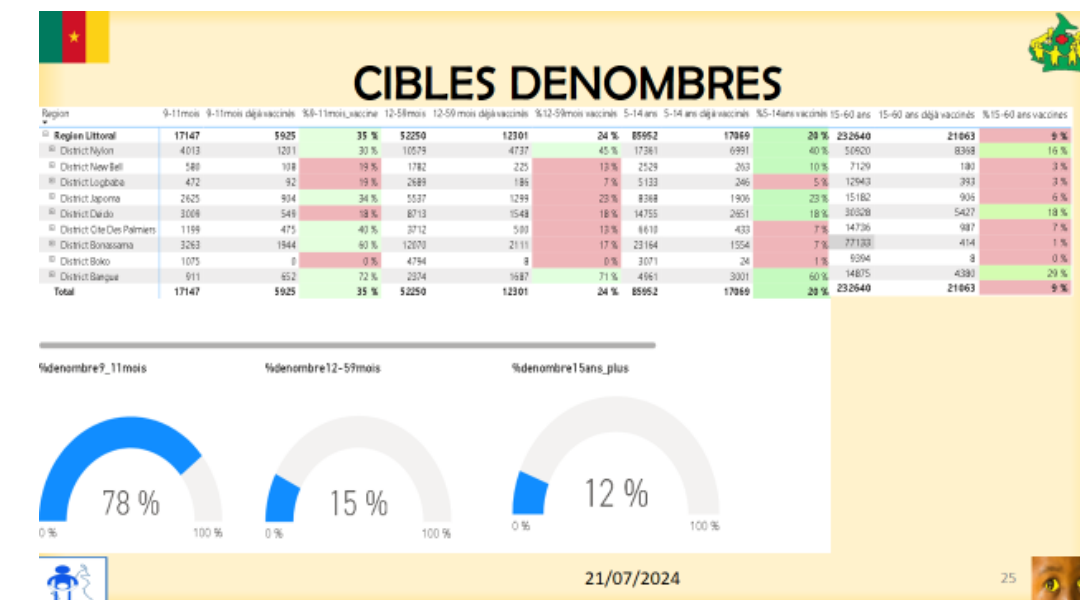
CIBLES DENOMBRES

| Region | 9-11mois | 9-11mois déjà vaccinés | %9-11mois_vaccine | 12-59mois | 12-59 mois déjà vaccinés | %12-59mois vaccinés | 5-14 ans | 5-14 ans déjà vaccinés | %5-14ans vaccinés | 15-60 ans | 15-60 ans déjà vaccinés | %15-60 ans vaccines |
|---|---|---|---|---|---|---|---|---|---|---|---|---|
| Region Littoral | 17147 | 5925 | 35 % | 52250 | 12301 | 24 % | 85952 | 17069 | 20 % | 232640 | 21063 | 9 % |
| District Nylon | 4013 | 1201 | 30 % | 10579 | 4737 | 45 % | 17361 | 6991 | 40 % | 50920 | 8368 | 16 % |
| District New Bell | 580 | 108 | 19 % | 1782 | 225 | 13 % | 2529 | 263 | 10 % | 7129 | 180 | 3 % |
| District Logbaba | 472 | 92 | 19 % | 2689 | 186 | 7 % | 5133 | 246 | 5 % | 12943 | 393 | 3 % |
| District Japoma | 2625 | 904 | 34 % | 5537 | 1299 | 23 % | 8368 | 1906 | 23 % | 15182 | 906 | 6 % |
| District Deido | 3009 | 549 | 18 % | 8713 | 1548 | 18 % | 14755 | 2651 | 18 % | 30328 | 5427 | 18 % |
| District Cite Des Palmiers | 1199 | 475 | 40 % | 3712 | 500 | 13 % | 6610 | 433 | 7 % | 14736 | 987 | 7 % |
| District Bonassama | 3263 | 1944 | 60 % | 12070 | 2111 | 17 % | 23164 | 1554 | 7 % | 77133 | 414 | 1 % |
| District Boko | 1075 | 0 | 0 % | 4794 | 8 | 0 % | 3071 | 24 | 1 % | 9394 | 8 | 0 % |
| District Bangue | 911 | 652 | 72 % | 2374 | 1687 | 71 % | 4961 | 3001 | 60 % | 14875 | 4380 | 29 % |
| Total | 17147 | 5925 | 35 % | 52250 | 12301 | 24 % | 85952 | 17069 | 20 % | 232640 | 21063 | 9 % |

%denombre9_11mois
78 %
0 % 100 %

%denombre12-59mois
15 %
0 % 100 %

%denombre15ans_plus
12 %
0 % 100 %

21/07/2024
25